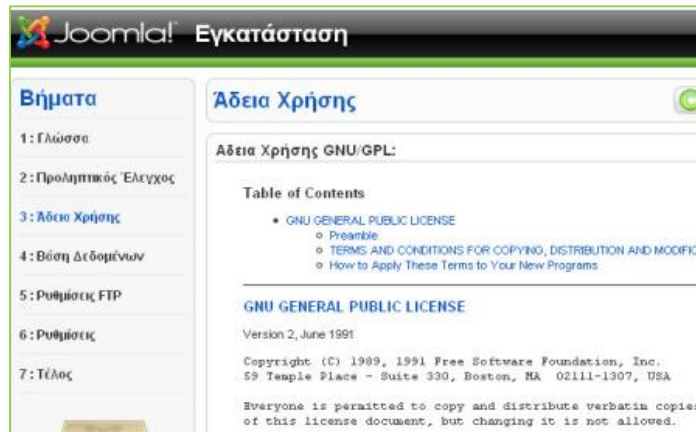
Joomla! Εγκατάσταση

Βήματα

1 : Γλώσσα

2 : Προληπτικός Έλεγχος

3 : Άδεια Χρήσης

4 : Βάση Δεδομένων

5 : Ρυθμίσεις FTP

6 : Ρυθμίσεις

7 : Τέλος

Άδεια Χρήσης

Άδεια Χρήσης GNU/GPL:

Table of Contents

- GNU GENERAL PUBLIC LICENSE
  - Preamble
  - TERMS AND CONDITIONS FOR COPYING, DISTRIBUTION AND MODIFIC
  - How to Apply These Terms to Your New Programs

GNU GENERAL PUBLIC LICENSE

Version 2, June 1991

Copyright (C) 1989, 1991 Free Software Foundation, Inc.
59 Temple Place - Suite 330, Boston, MA 02111-1307, USA

Everyone is permitted to copy and distribute verbatim copie
of this license document, but changing it is not allowed.